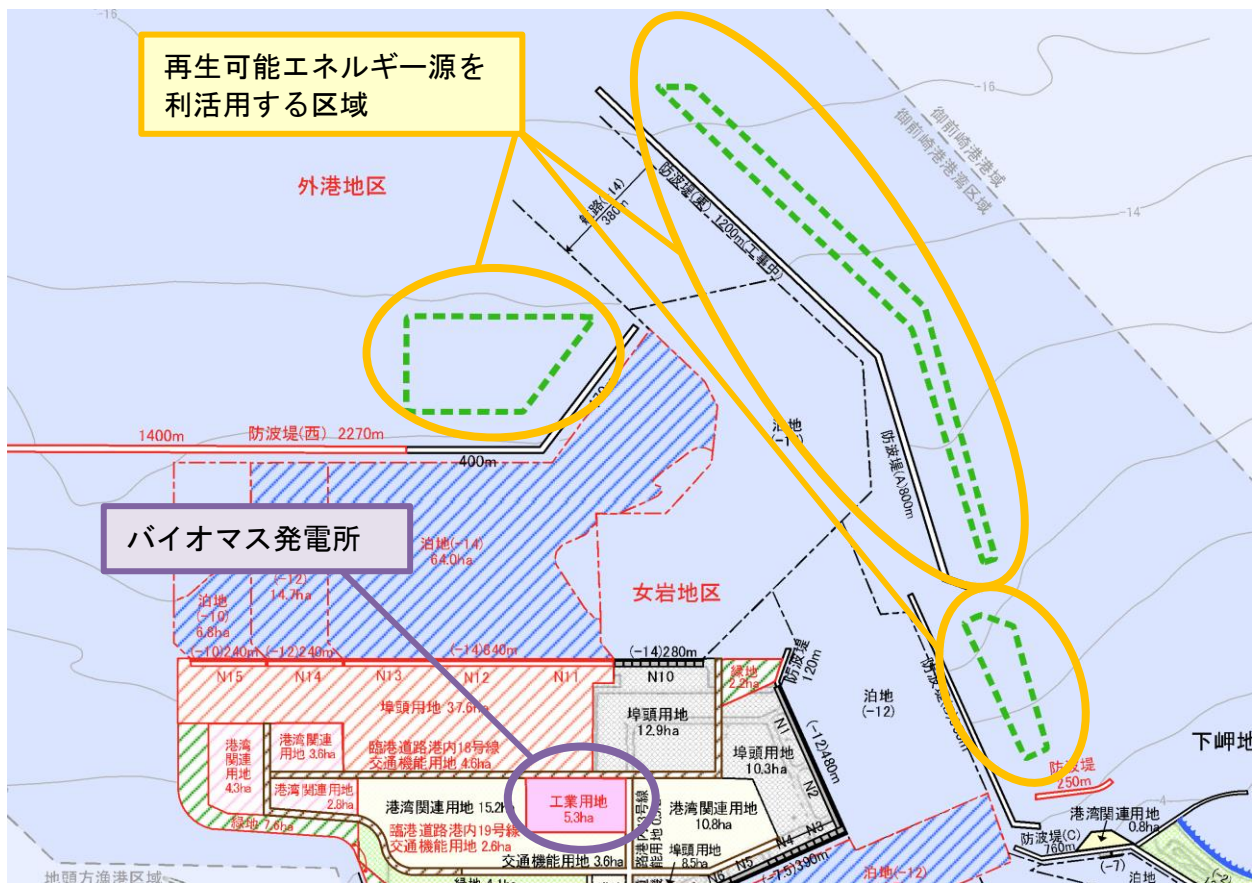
再生可能エネルギー源を利活用する区域

外港地区

-16

御前崎港港域

御前崎港港湾区域

-14

航路(-14) 380m

防波堤(東) 1200m(工事中)

1400m

防波堤(西) 2270m

400m

泊地(-14)

防波堤(A)800m

バイオマス発電所

泊地(-14) 64.0ha

(-12) 14.7ha

泊地(-10) 6.8ha

女岩地区

(-10)240m

(-12)240m

(-14)840m

(-14)280m

防波堤 120m

緑地 2.2ha

N15

N14

N13

N12

N11

N10

埠頭用地 37.6ha

埠頭用地 12.9ha

泊地(-12)

N1

(-12)480m

埠頭用地 10.3ha

N2

下岬地

防波堤 250m

港湾関連用地 4.3ha

港湾関連用地 3.6ha

臨港道路港内18号線 交通機能用地 4.6ha

港湾関連用地 2.8ha

港湾関連用地 15.2ha

工業用地 5.3ha

港湾関連用地 10.8ha

埠頭用地 8.5ha

N3

N4

N5

N6

(-7.5)390m

泊地(-12)

港湾関連用地 0.8ha

防波堤(C) 760m

(-7)

緑地 7.6ha

臨港道路港内19号線 交通機能用地 2.6ha

交通機能用地 3.6ha

地頭方漁港区域

泊地